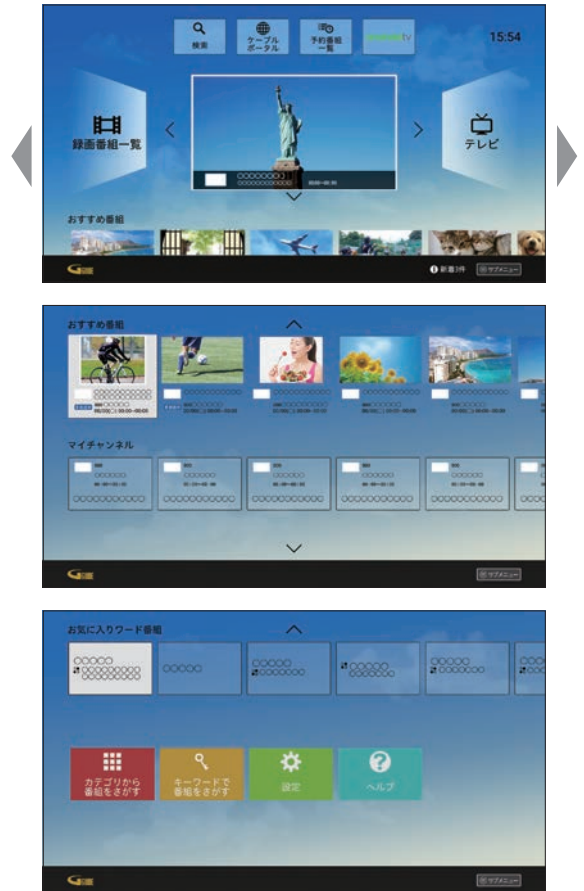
検索

ケーブルポータル

予約番組一覧

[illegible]tv

15:54

録画番組一覧

テレビ

○○○○○○○○○
○○○○○○○○○○○○

おすすめ番組

新着3件

サブメニュー

おすすめ番組

マイチャンネル

サブメニュー

お気に入りワード番組

○○○○○
○○○○○○○○○

○○○○○

○○○○○
○○○○○○○

○○○○○

○○○○○
○○○○○○○

○○○○

カテゴリから番組をさがす

キーワードで番組をさがす

設定

ヘルプ

サブメニュー